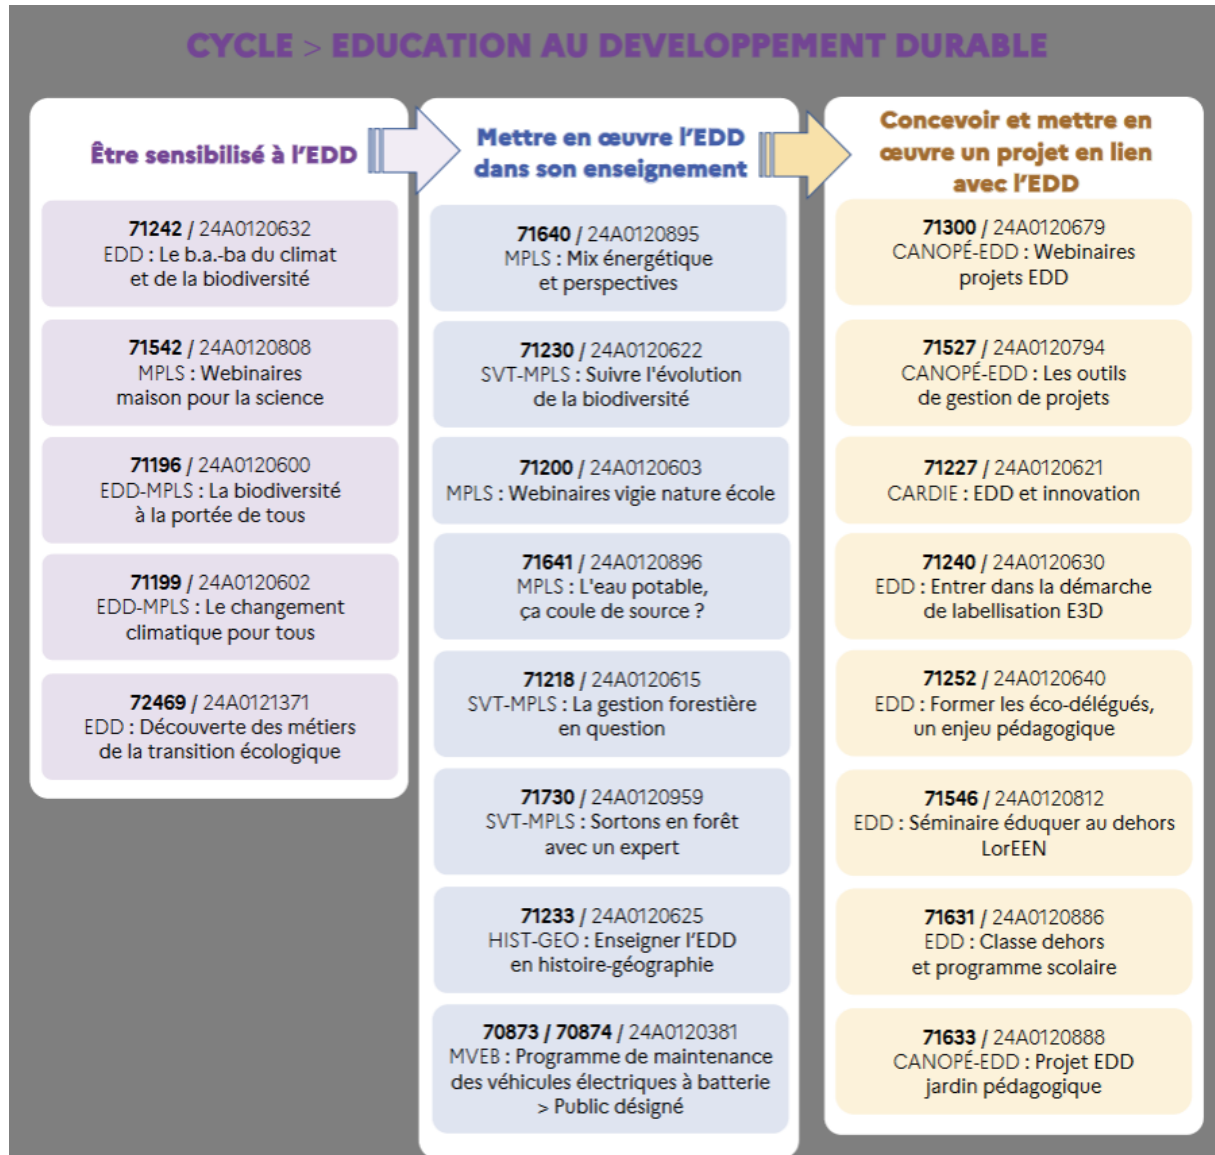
CYCLE > EDUCATION AU DEVELOPPEMENT DURABLE

Être sensibilisé à l'EDD

71242 / 24A0120632
EDD : Le b.a.-ba du climat et de la biodiversité

71542 / 24A0120808
MPLS : Webinaires maison pour la science

71196 / 24A0120600
EDD-MPLS : La biodiversité à la portée de tous

71199 / 24A0120602
EDD-MPLS : Le changement climatique pour tous

72469 / 24A0121371
EDD : Découverte des métiers de la transition écologique

Mettre en œuvre l'EDD dans son enseignement

71640 / 24A0120895
MPLS : Mix énergétique et perspectives

71230 / 24A0120622
SVT-MPLS : Suivre l'évolution de la biodiversité

71200 / 24A0120603
MPLS : Webinaires vigie nature école

71641 / 24A0120896
MPLS : L'eau potable, ça coule de source ?

71218 / 24A0120615
SVT-MPLS : La gestion forestière en question

71730 / 24A0120959
SVT-MPLS : Sortons en forêt avec un expert

71233 / 24A0120625
HIST-GEO : Enseigner l'EDD en histoire-géographie

70873 / 70874 / 24A0120381
MVEB : Programme de maintenance des véhicules électriques à batterie > Public désigné

Concevoir et mettre en œuvre un projet en lien avec l'EDD

71300 / 24A0120679
CANOPÉ-EDD : Webinaires projets EDD

71527 / 24A0120794
CANOPÉ-EDD : Les outils de gestion de projets

71227 / 24A0120621
CARDIE : EDD et innovation

71240 / 24A0120630
EDD : Entrer dans la démarche de labellisation E3D

71252 / 24A0120640
EDD : Former les éco-délégués, un enjeu pédagogique

71546 / 24A0120812
EDD : Séminaire éduquer au dehors LorEEN

71631 / 24A0120886
EDD : Classe dehors et programme scolaire

71633 / 24A0120888
CANOPÉ-EDD : Projet EDD jardin pédagogique